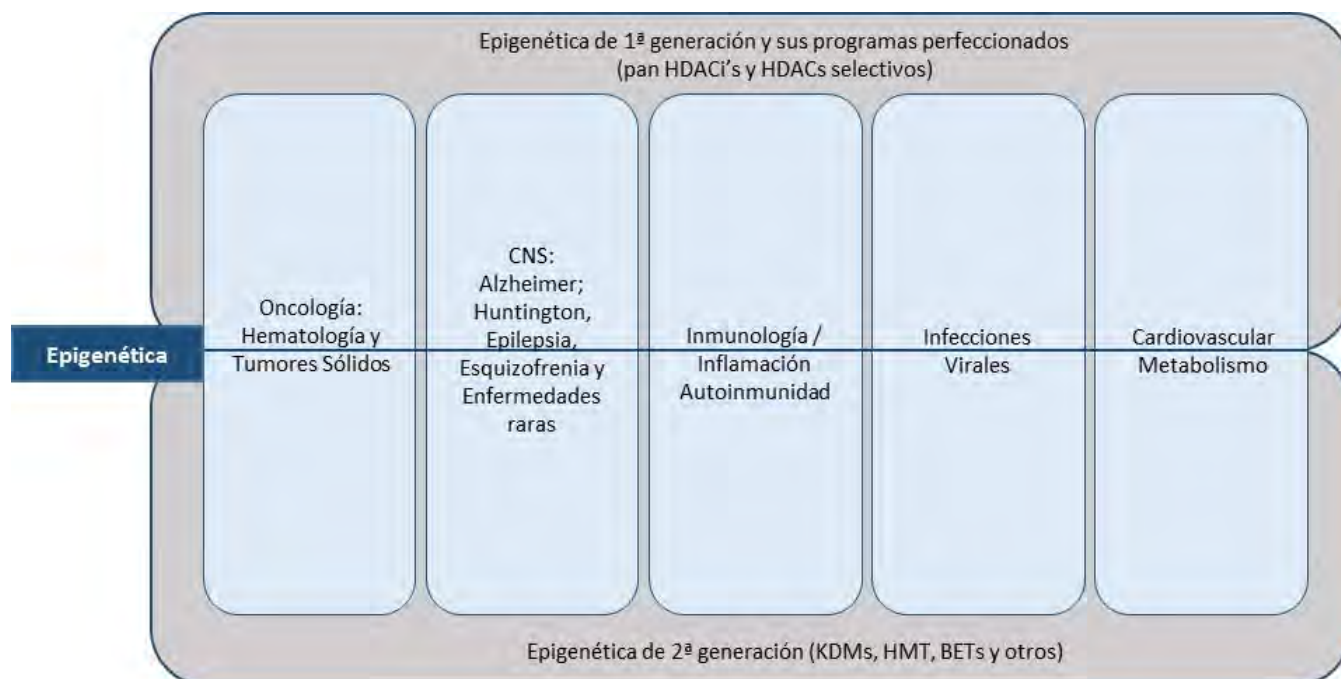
Epigenética de 1ª generación y sus programas perfeccionados (pan HDACi's y HDACs selectivos)

Epigenética

Oncología: Hematología y Tumores Sólidos

CNS: Alzheimer; Huntington, Epilepsia, Esquizofrenia y Enfermedades raras

Inmunología / Inflamación Autoinmunidad

Infecciones Virales

Cardiovascular Metabolismo

Epigenética de 2ª generación (KDMs, HMT, BETs y otros)